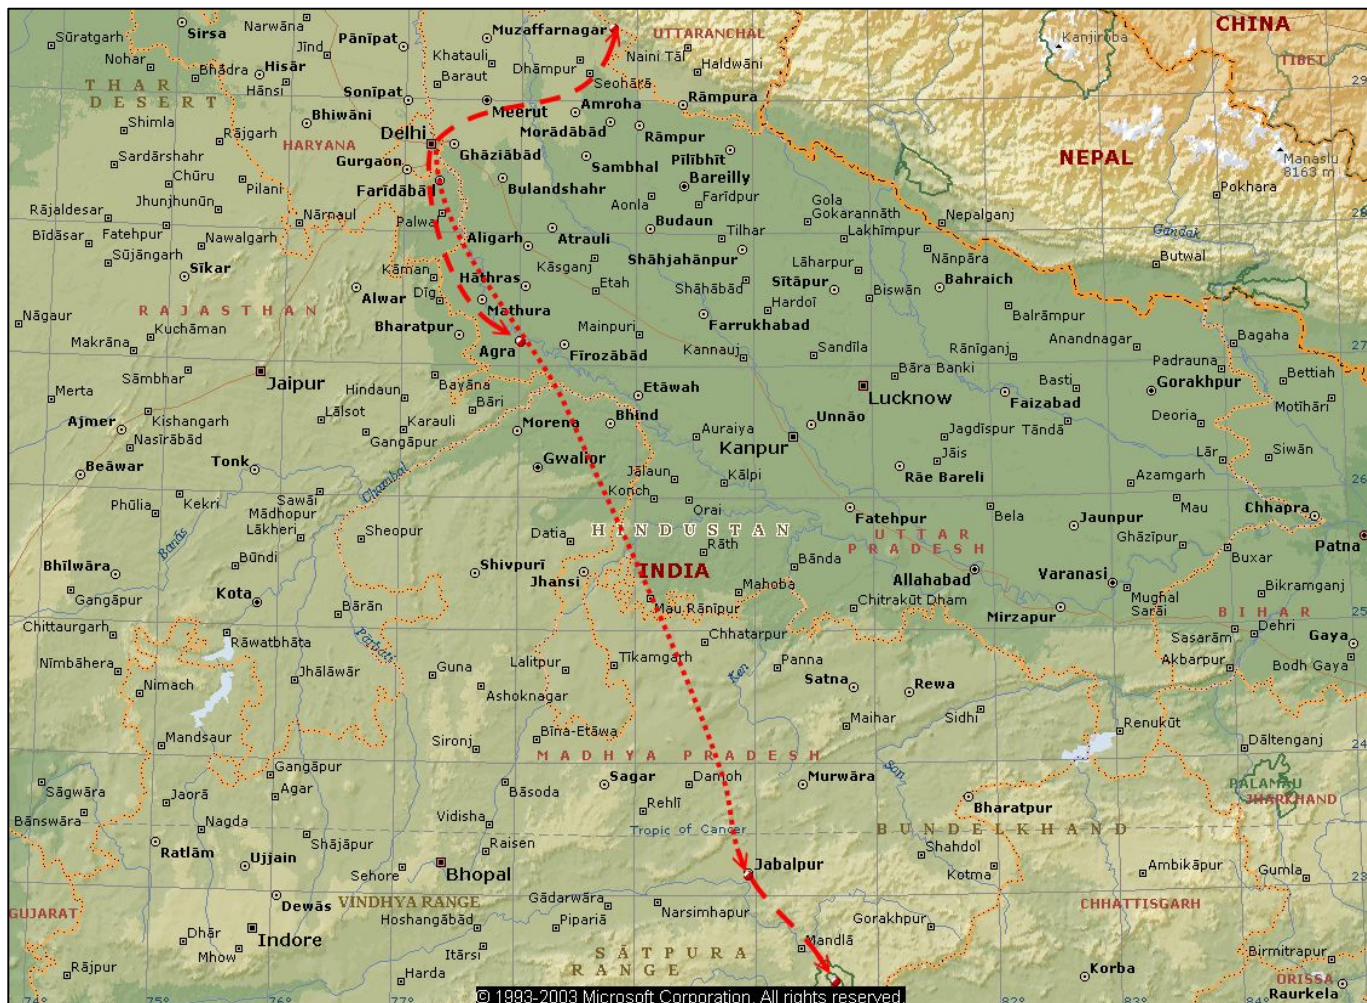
Sūratgarh Sirsa Narwāna Pānīpat Muzaffarnagar UTTARANCHAL CHINA Kanjiroba TIBET
Nohar Jīnd Khatauli Naini Tāl Haldwāni
THAR DESERT Bhādra Hisār Barauṭ Dhampur Seohāra
Hānsi Sonīpat Amroha Rāmpura
Shimla Bhiwāni Meerut
Rājgarh Delhi Morādābād Rāmpur NEPAL
HARYANA Ghāziābād Pīlībhīt
Sardārshahr Gurgaon Sambhal Bareilly Manāslu 8163 m
Chūru Farīdābād Bulandshahr Farīdpur Pokhara
Pilāni Aonla Gola
Jhunjhunūn Gokarannāth Nepalganj
Rājaldesar Nārnaul Palwal Budaun Tilhar
Fatehpur Aligarh Atrauli Lakhimpur Gandak
Bīdāsar Nawalgarh Nānpāra Butwal
Sūjāngarh Hāthras Shāhjahānpur Lāharpur
Sīkar Kāman Kāsganj Sītāpur Bahraich
Alwar Dīg Etah Shāhābād Hardoī Biswān
Nāgaur RAJASTHAN Mathura Balrāmpur
Kuchāman Bharatpur Mainpuri Farrukhabad Bagaha
Makrāna Agra Firozābād Kannauj Sandīla Rāniganj Anandnagar
Sāmbhar Jaipur Hindaun Bāra Banki Padrauna
Merta Bayāna Etāwah Basti Gorakhpur Bettiah
Ajmer Lālsot Bāri Lucknow Faizabad
Kishangarh Karauli Bhind Unnāo Motīhāri
Nasīrābād Gangāpur Morena Auraiya Jagdīspur Tāndā Deoria
Beāwar Tonk Gwalior Kanpur Jāis Lār Siwān
Chambal Jālaun Kālpi Rāe Bareli Azamgarh
Phūlia Kekri Sawāi Mādhopur Konch Mau Chhapra
Lākheri Orai Fatehpur Bela Jaunpur
Banas Sheopur Datia HINDUSTAN UTTAR PRADESH Ghāzīpur Patna
Būndi Rāth Bānda Buxar
Bhīlwāra Shivpurī Jhānsi INDIA Varanasi
Gangāpur Kota Mahoba Allahabad Mughal Sarāi Bikramganj
Chittaurgarh Bārān Mau Rānīpur Chitrakūt Dham Mirzapur BIHAR
Rāwatbhāta Parbati Chhatarpur Sāsarām Dehri Gaya
Nīmbāhera Jhālāwār Guna Lalitpur Tīkamgarh Panna Akbarpur Bodh Gaya
Nimach Ashoknagar Ken Satna Rewa
Mandsaur Bīna-Etāwa Maihar Sīdhi Renukūt
Sironj MADHYA PRADESH Dāltenganj
Gangāpur Sagar Damoh Son Murwāra PALAMAU
Sāgwāra Jaorā Agar Bāsoda Rehlī Bharatpur JHARKHAND
Bānswāra Nagda Vidisha Tropic of Cancer BUNDELKHAND
Ratlām Ujjain Shājāpur Raisen Shahdol
Sehore Bhopal Jabalpur Ambikāpur
GUJARAT Dewās VINDHYA RANGE Gādarwāra Kotma Gumla
Hoshangābād Pipariā Narsimhapur Gorakhpur CHHATTISGARH
Dhār Indore Mandlā
Mhow Itārsi SĀTPURA RANGE Birmitrapur
Rājpur Harda Korba ORISSA Raurkela
© 1993-2003 Microsoft Corporation. All rights reserved.